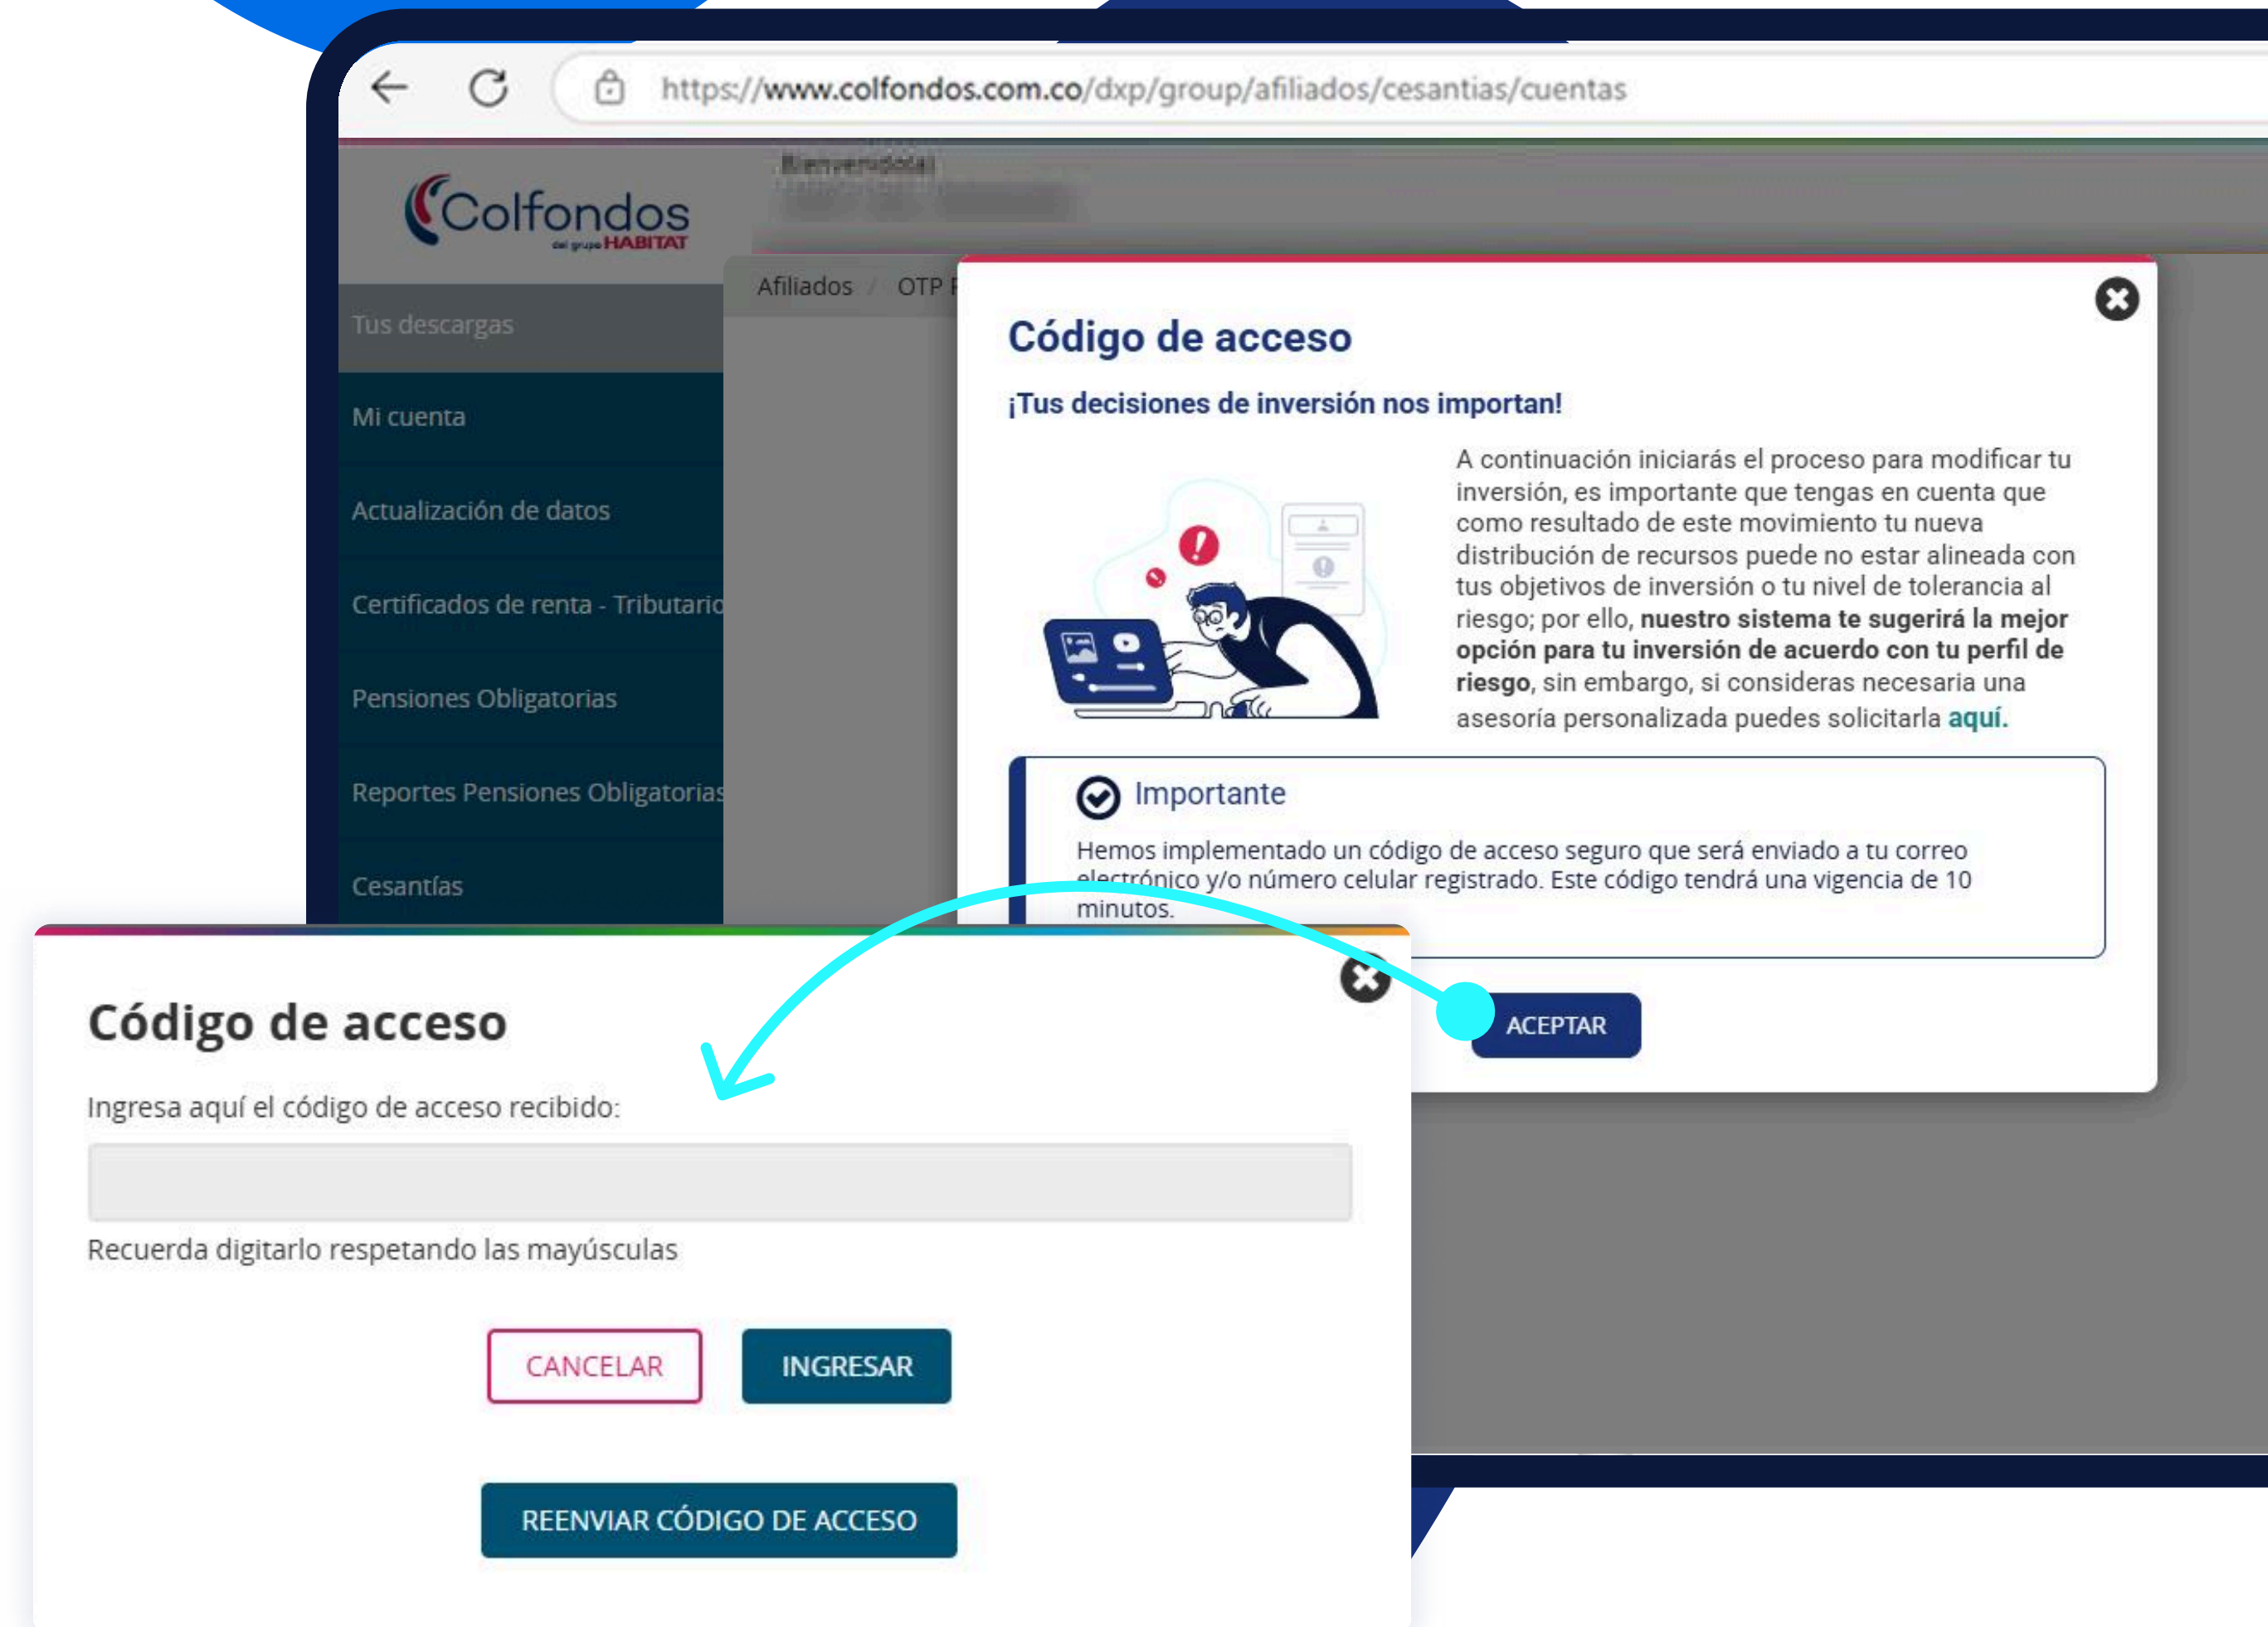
https://www.colfondos.com.co/dxp/group/afiliados/cesantias/cuentas

Colfondos
del grupo HABITAT

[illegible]

Tus descargas

Mi cuenta

Actualización de datos

Certificados de renta - Tributario

Pensiones Obligatorias

Reportes Pensiones Obligatorias

Cesantías

Afiliados / OTP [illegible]

Código de acceso

¡Tus decisiones de inversión nos importan!

A continuación iniciarás el proceso para modificar tu inversión, es importante que tengas en cuenta que como resultado de este movimiento tu nueva distribución de recursos puede no estar alineada con tus objetivos de inversión o tu nivel de tolerancia al riesgo; por ello, **nuestro sistema te sugerirá la mejor opción para tu inversión de acuerdo con tu perfil de riesgo**, sin embargo, si consideras necesaria una asesoría personalizada puedes solicitarla **aquí.**

Importante

Hemos implementado un código de acceso seguro que será enviado a tu correo electrónico y/o número celular registrado. Este código tendrá una vigencia de 10 minutos.

ACEPTAR

Código de acceso

Ingresa aquí el código de acceso recibido:

Recuerda digitarlo respetando las mayúsculas

CANCELAR

INGRESAR

REENVIAR CÓDIGO DE ACCESO